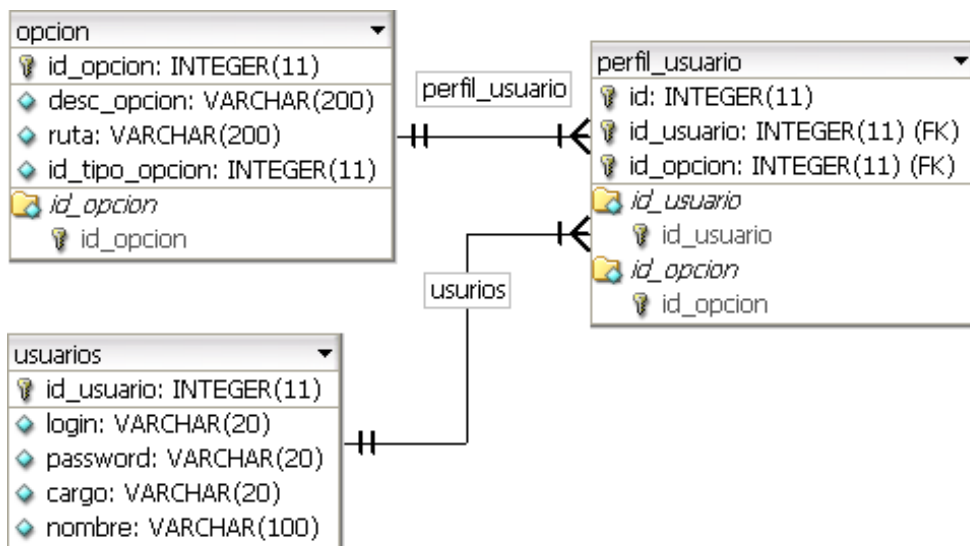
opcion
id_opcion: INTEGER(11)
desc_opcion: VARCHAR(200)
ruta: VARCHAR(200)
id_tipo_opcion: INTEGER(11)
id_opcion
id_opcion

perfil_usuario

perfil_usuario
id: INTEGER(11)
id_usuario: INTEGER(11) (FK)
id_opcion: INTEGER(11) (FK)
id_usuario
id_usuario
id_opcion
id_opcion

usurios

usuarios
id_usuario: INTEGER(11)
login: VARCHAR(20)
password: VARCHAR(20)
cargo: VARCHAR(20)
nombre: VARCHAR(100)